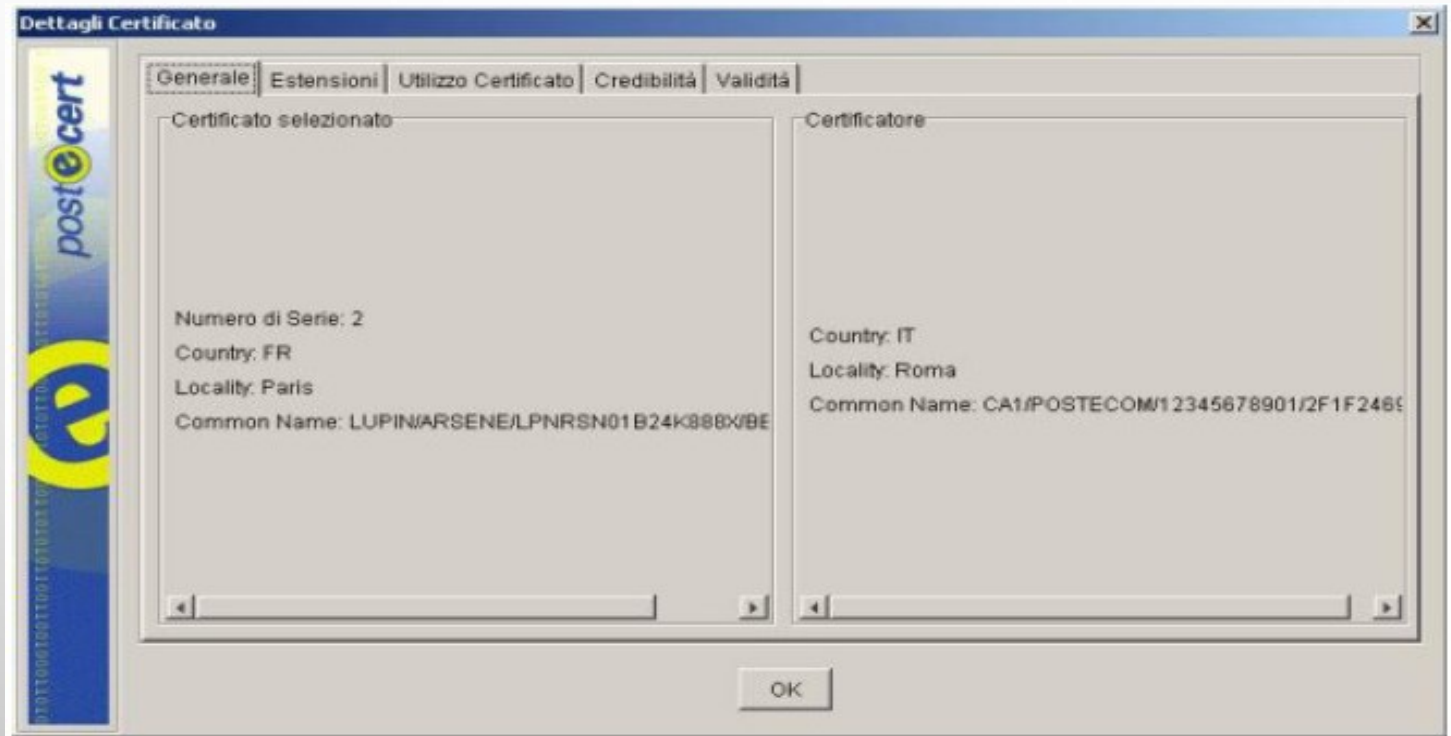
Dettagli Certificato

postecert

Generale | Estensioni | Utilizzo Certificato | Credibilità | Validità

Certificato selezionato

Numero di Serie: 2
Country: FR
Locality: Paris
Common Name: LUPIN/ARSENE/LPNRSN01B24K888X/BE

Certificatore

Country: IT
Locality: Roma
Common Name: CA1/POSTECOM/12345678901/2F1F246

OK